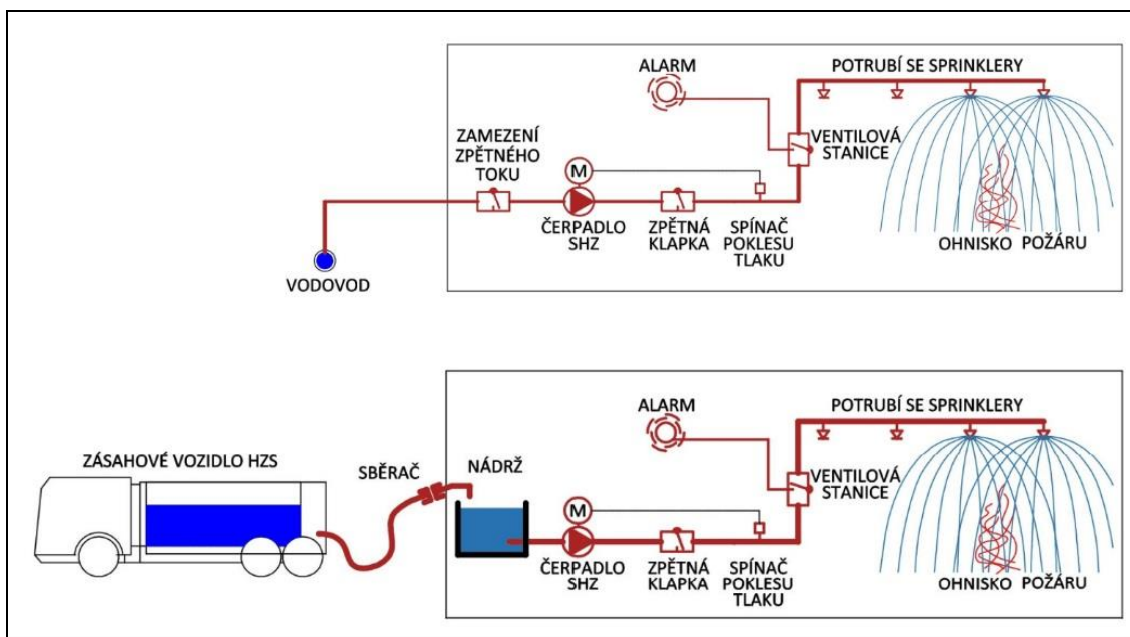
ALARM
POTRUBÍ SE SPRINKLERY
ZAMEZENÍ ZPĚTNÉHO TOKU
M
VENTILOVÁ STANICE
ČERPADLO SHZ
ZPĚTNÁ KLAPKA
SPÍNAČ POKLESU TLAKU
OHNISKO POŽÁRU
VODOVOD

ALARM
POTRUBÍ SE SPRINKLERY
ZÁSAHOVÉ VOZIDLO HZS
SBĚRAČ
NÁDRŽ
M
VENTILOVÁ STANICE
ČERPADLO SHZ
ZPĚTNÁ KLAPKA
SPÍNAČ POKLESU TLAKU
OHNISKO POŽÁRU